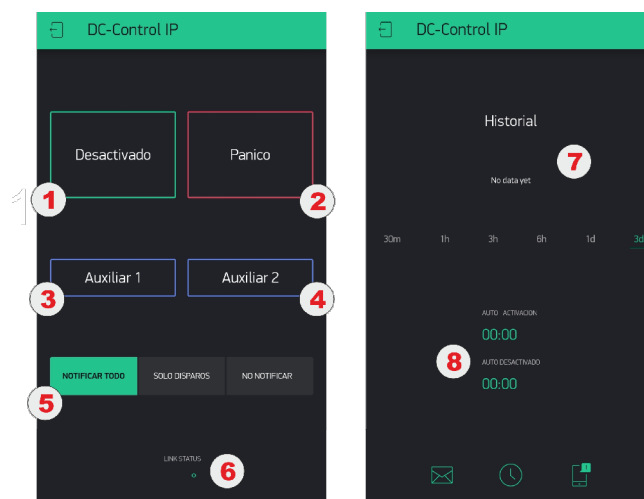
DC-Control IP

Desactivado

Panico

1

2

Auxiliar 1

Auxiliar 2

3

4

NOTIFICAR TODO

SOLO DISPAROS

NO NOTIFICAR

5

LINK STATUS

6

DC-Control IP

Historial

7

No data yet

30m 1h 3h 6h 1d 3d

AUTO ACTIVACION

00:00

8

AUTO DESACTIVADO

00:00

1